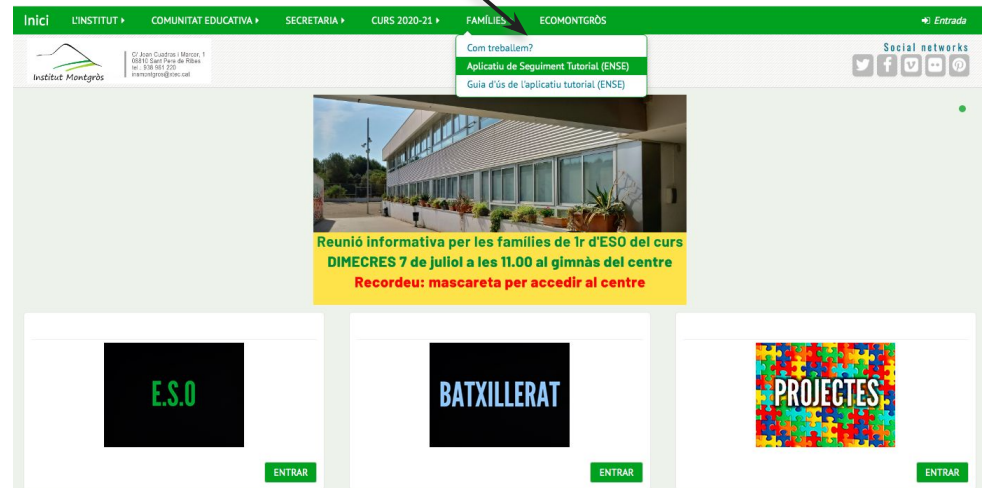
Inici L'INSTITUT ▸ COMUNITAT EDUCATIVA ▸ SECRETARIA ▸ CURS 2020-21 ▸ FAMÍLIES ▸ ECOMONTGRÒS

Entrada

Com treballem?
Aplicatiu de Seguiment Tutorial (ENSE)
Guia d'ús de l'aplicatiu tutorial (ENSE)

Institut Montgròs

C/ Joan Cuadras i Marcer, 1
08810 Sant Pere de Ribes
tel.: 938 961 220
insmontgros@xtec.cat

Social networks

Reunió informativa per les famílies de 1r d'ESO del curs
DIMECRES 7 de juliol a les 11.00 al gimnàs del centre
Recordeu: mascareta per accedir al centre

E.S.O

ENTRAR

BATXILLERAT

ENTRAR

PROJECTES

ENTRAR